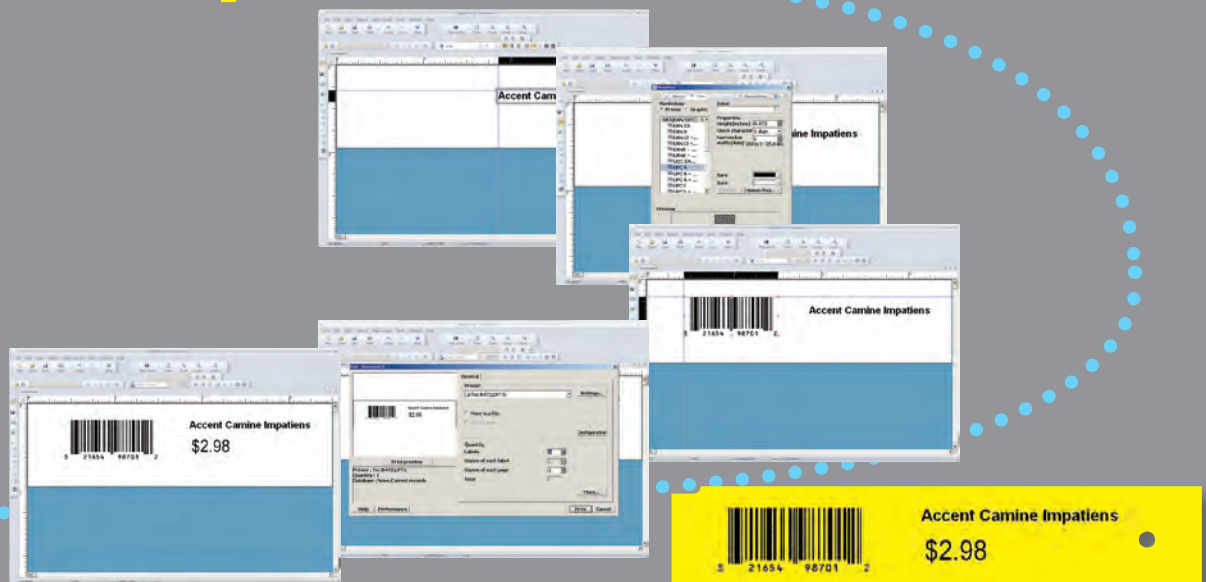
Accent Camin

Accent Camine Impatiens

5 21654 98701 2

Accent Camine Impatiens

$2.98

5 21654 98701 2

Accent Camine Impatiens

$2.98

Accent Camine Impatiens

$2.98

5 21654 98701 2

Accent Camine Impatiens

$2.98

5 21654 98701 2